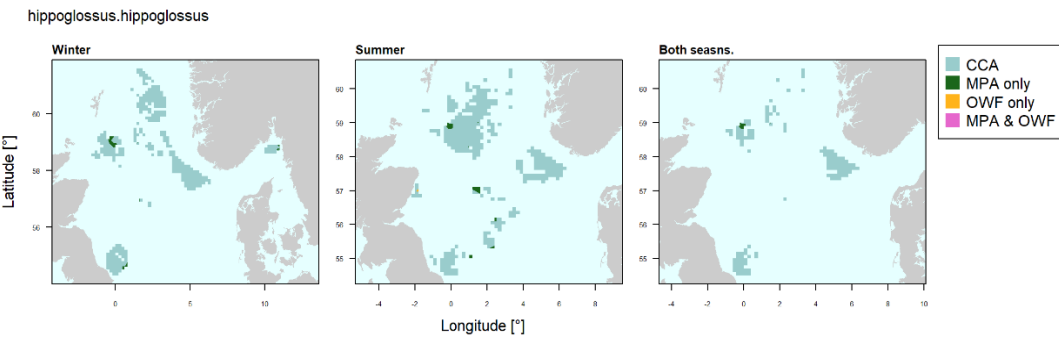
hippoglossus.hippoglossus

Winter

Latitude [°]

60
58
56

0
5
10

Summer

60
59
58
57
56
55

-4
-2
0
2
4
6
8

Longitude [°]

Both seasns.

60
59
58
57
56
55

-4
-2
0
2
4
6
8
10

CCA
MPA only
OWF only
MPA & OWF